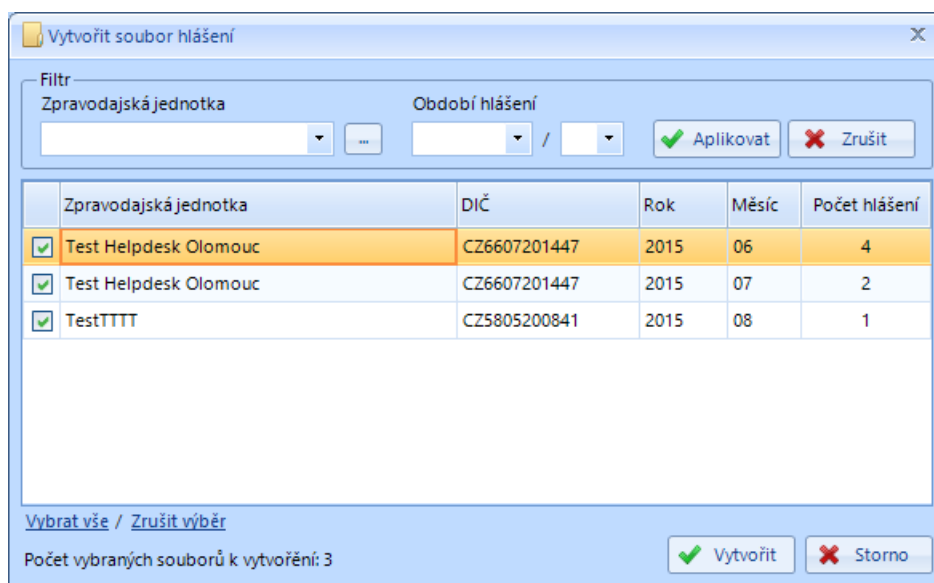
Vytvořit soubor hlášení

Filtr
Zpravodajská jednotka
...
Období hlášení
/
Aplikovat
Zrušit

| | Zpravodajská jednotka | DIČ | Rok | Měsíc | Počet hlášení |
|---|---|---|---|---|---|
| ✔ | Test Helpdesk Olomouc | CZ6607201447 | 2015 | 06 | 4 |
| ✔ | Test Helpdesk Olomouc | CZ6607201447 | 2015 | 07 | 2 |
| ✔ | TestTTTT | CZ5805200841 | 2015 | 08 | 1 |

Vybrat vše / Zrušit výběr

Počet vybraných souborů k vytvoření: 3

Vytvořit
Storno